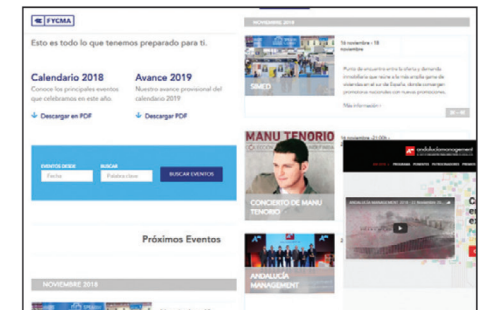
FYCMA

Esto es todo lo que tenemos preparado para ti.

Calendario 2018
Conoce los principales eventos que celebramos en este año.

Descargar en PDF

Avance 2019
Nuestro avance provisional del calendario 2019

Descargar PDF

EVENTOS DESDE
Fecha

BUSCAR
Palabra clave

BUSCAR EVENTOS

Próximos Eventos

NOVIEMBRE 2018

NOVIEMBRE 2018

SIMED

16 noviembre - 18 noviembre

Punto de encuentro entre la oferta y demanda inmobiliaria que reúne a los principales de viviendas en el sur de España, donde convergen promotoras nacionales con nuevas promociones

Más información

MANU TENORIO

CONCIERTO DE MANU TENORIO

2

ANDALUCÍA MANAGEMENT

andaluciamanagement

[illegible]